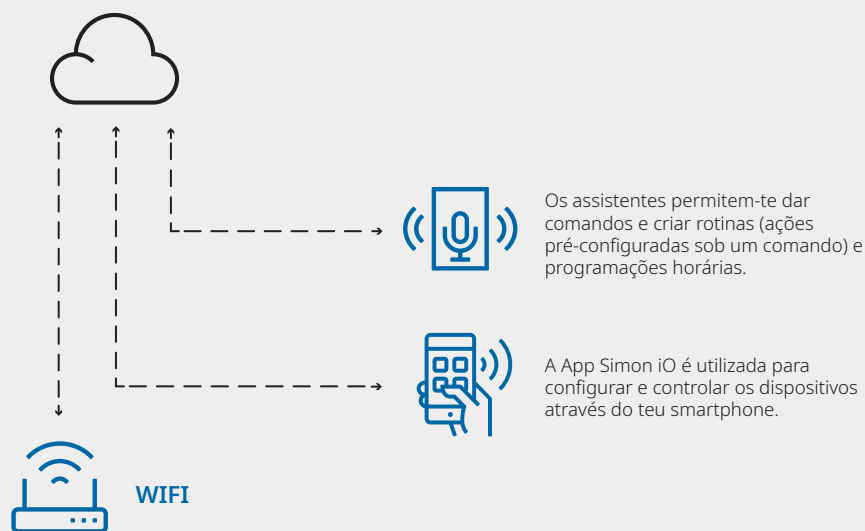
Os assistentes permitem-te dar comandos e criar rotinas (ações pré-configuradas sob um comando) e programações horárias.

A App Simon iO é utilizada para configurar e controlar os dispositivos através do teu smartphone.

WIFI